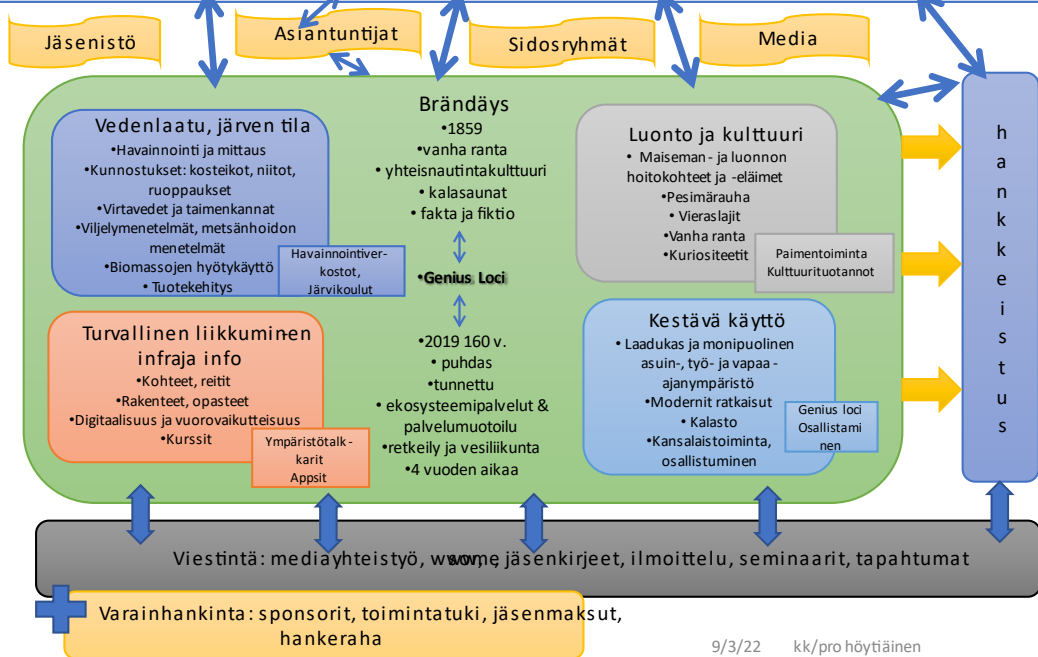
Jäsenistö

Asiantuntijat

Sidosryhmät

Media

Brändäys
•1859
•vanha ranta
• yhteisnautintakulttuuri
• kalasaunat
• fakta ja fiktio

•Genius Loci

•2019 160 v.
• puhdas
•tunnettu
• ekosysteemipalvelut & palvelumuotoilu
•retkeily ja vesiliikunta
•4 vuoden aikaa

Vedenlaatu, järven tila
•Havainnointi ja mittaus
•Kunnostukset: kosteikot, niitot, ruoppaukset
•Virtavedet ja taimenkannat
•Viljelymenetelmät, metsänhoidon menetelmät
•Biomassojen hyötykäyttö
• Tuotekehitys

Havainnointiverkostot, Järvikoulut

Turvallinen liikkuminen infraja info
•Kohteet, reitit
•Rakenteet, opasteet
•Digitaalisuus ja vuorovaikutteisuus
•Kurssit

Ympäristötalkkarit Appsit

Luonto ja kulttuuri
• Maiseman - ja luonnon hoitokohteet ja -eläimet
•Pesimärauha
• Vieraslajit
•Vanha ranta
•Kuriositeetit

Paimentoiminta Kulttuurituotannot

Kestävä käyttö
• Laadukas ja monipuolinen asuin-, työ- ja vapaa -ajanympäristö
•Modernit ratkaisut
• Kalasto
•Kansalaistoiminta, osallistuminen

Genius loci Osallistaminen

hankkeistus

Viestintä: mediayhteistyö, www, some, jäsenkirjeet, ilmoittelu, seminaarit, tapahtumat

Varainhankinta: sponsorit, toimintatuki, jäsenmaksut, hankeraha

9/3/22 kk/pro höytiäinen